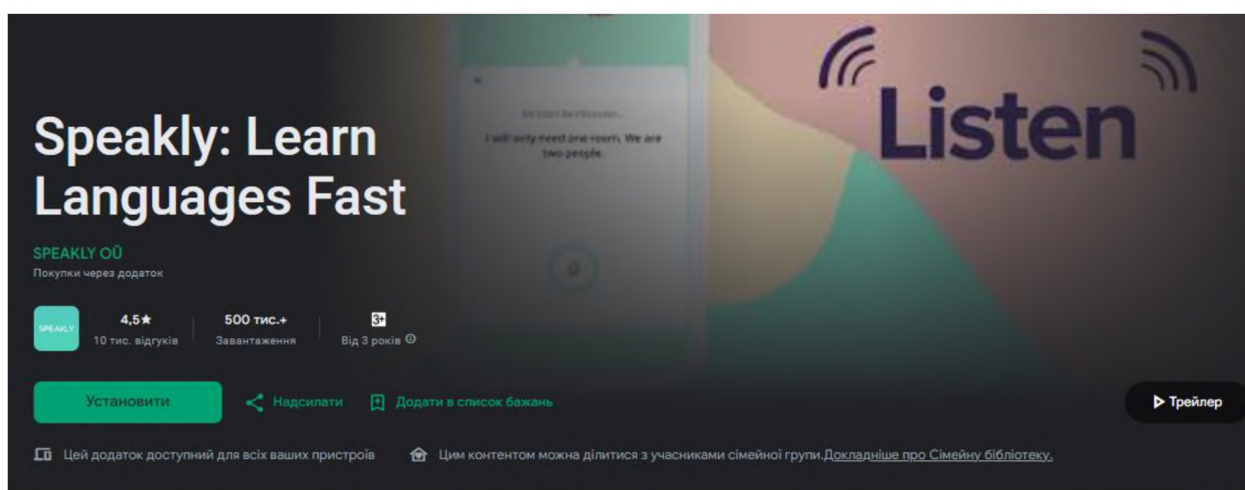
Speakly: Learn Languages Fast

SPEAKLY OÜ
Покупки через додаток

SPEAKLY

4,5★
10 тис. відгуків

500 тис.+
Завантаження

3+
Від 3 років

Установити

Надсилати

Додати в список бажань

▶ Трейлер

Цей додаток доступний для всіх ваших пристроїв

Цим контентом можна ділитися з учасниками сімейної групи.Докладніше про Сімейну бібліотеку.

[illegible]
I will only need one room. We are two people.

Listen